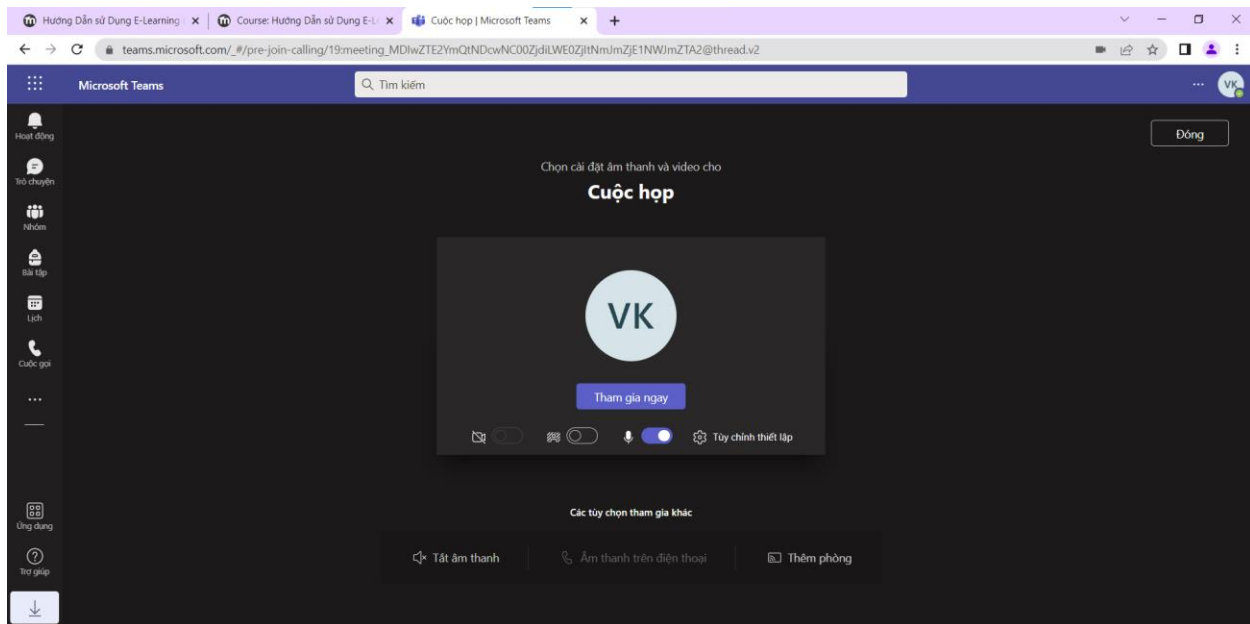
Hướng Dẫn sử Dụng E-Learning | Course: Hướng Dẫn sử Dụng E-L | Cuộc họp | Microsoft Teams

teams.microsoft.com/_#/pre-join-calling/19:meeting_MDIwZTE2YmQtNDcwNC00ZjdiLWE0ZjItNmJmZjE1NWJmZTA2@thread.v2

Microsoft Teams

Tìm kiếm

VK

Hoạt động

Trò chuyện

Nhóm

Bài tập

Lịch

Cuộc gọi

...

Ứng dụng

Trợ giúp

Đóng

Chọn cài đặt âm thanh và video cho

Cuộc họp

VK

Tham gia ngay

Tùy chỉnh thiết lập

Các tùy chọn tham gia khác

Tắt âm thanh

Âm thanh trên điện thoại

Thêm phòng